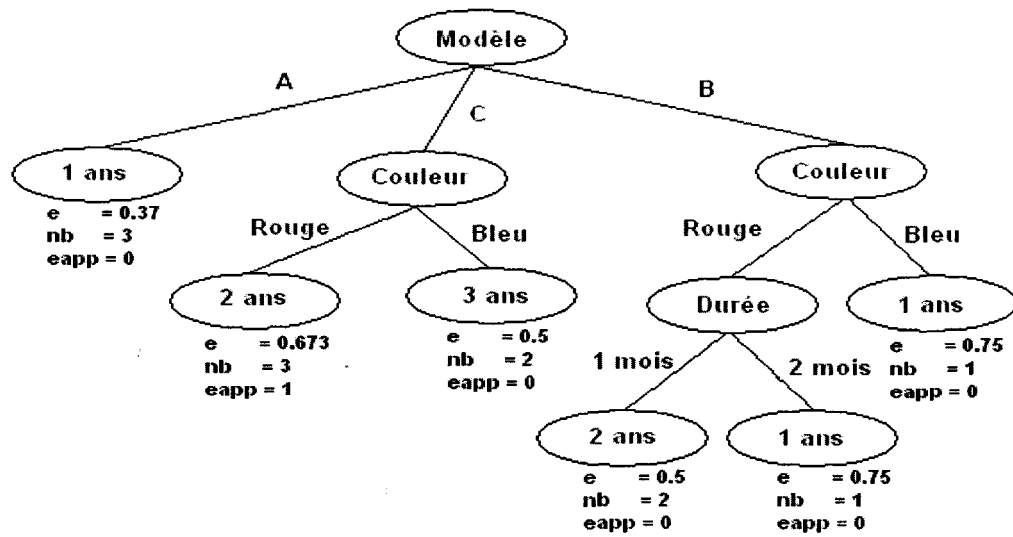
Modèle

A

C

B

1 ans
e = 0.37
nb = 3
eapp = 0

Couleur

Rouge

Bleu

2 ans
e = 0.673
nb = 3
eapp = 1

3 ans
e = 0.5
nb = 2
eapp = 0

Couleur

Rouge

Bleu

Durée

1 mois

2 mois

2 ans
e = 0.5
nb = 2
eapp = 0

1 ans
e = 0.75
nb = 1
eapp = 0

1 ans
e = 0.75
nb = 1
eapp = 0